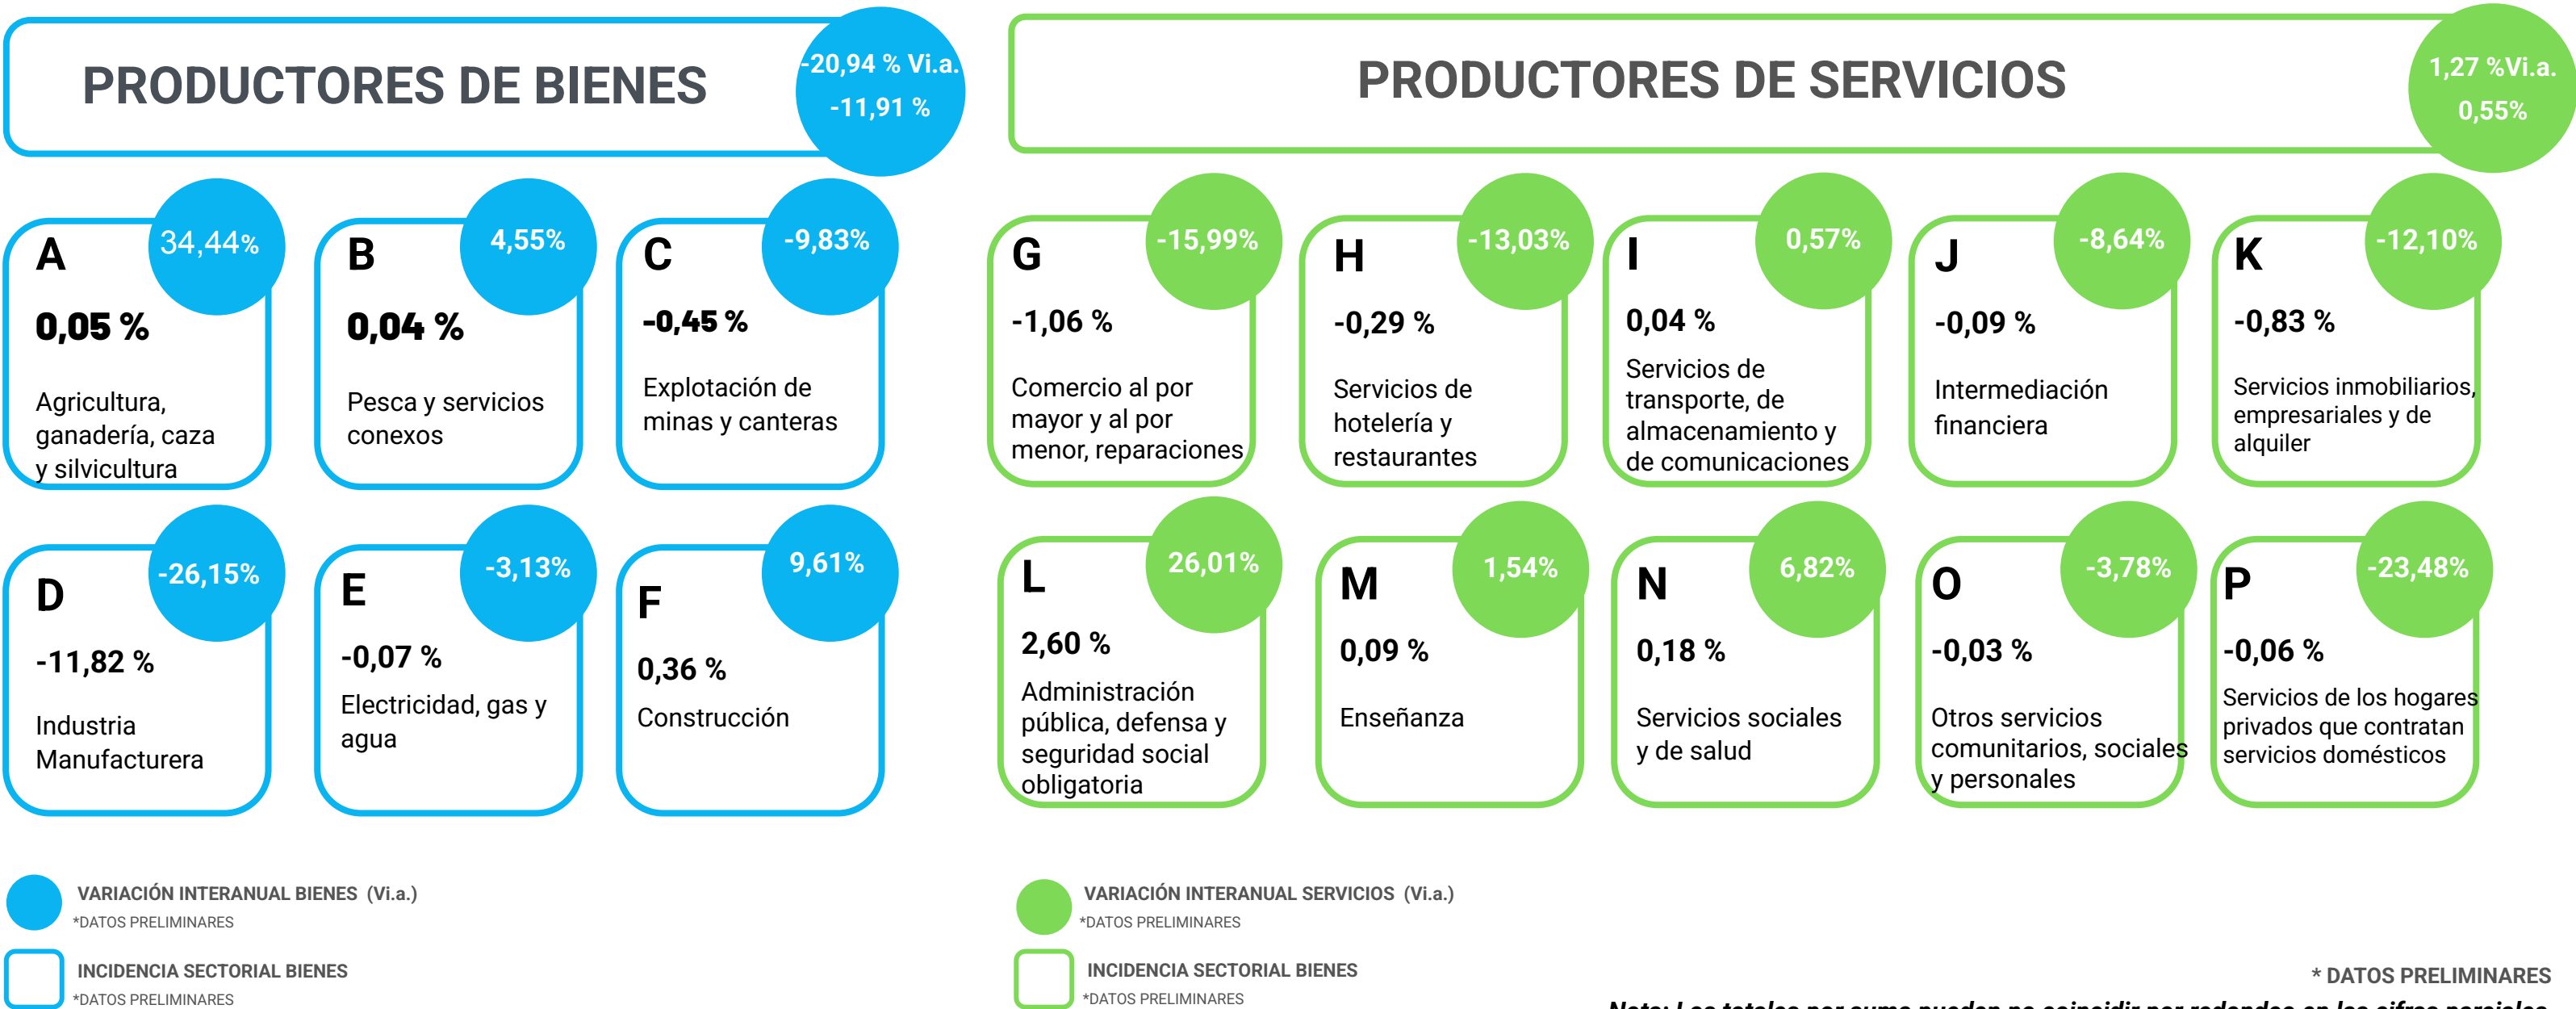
PRODUCTORES DE BIENES

-20,94 % Vi.a.
-11,91 %

PRODUCTORES DE SERVICIOS

1,27 %Vi.a.
0,55%

A
34,44%
0,05 %
Agricultura, ganadería, caza y silvicultura

B
4,55%
0,04 %
Pesca y servicios conexos

C
-9,83%
-0,45 %
Explotación de minas y canteras

G
-15,99%
-1,06 %
Comercio al por mayor y al por menor, reparaciones

H
-13,03%
-0,29 %
Servicios de hotelería y restaurantes

I
0,57%
0,04 %
Servicios de transporte, de almacenamiento y de comunicaciones

J
-8,64%
-0,09 %
Intermediación financiera

K
-12,10%
-0,83 %
Servicios inmobiliarios, empresariales y de alquiler

D
-26,15%
-11,82 %
Industria Manufacturera

E
-3,13%
-0,07 %
Electricidad, gas y agua

F
9,61%
0,36 %
Construcción

L
26,01%
2,60 %
Administración pública, defensa y seguridad social obligatoria

M
1,54%
0,09 %
Enseñanza

N
6,82%
0,18 %
Servicios sociales y de salud

O
-3,78%
-0,03 %
Otros servicios comunitarios, sociales y personales

P
-23,48%
-0,06 %
Servicios de los hogares privados que contratan servicios domésticos

VARIACIÓN INTERANUAL BIENES (Vi.a.)
*DATOS PRELIMINARES

INCIDENCIA SECTORIAL BIENES
*DATOS PRELIMINARES

VARIACIÓN INTERANUAL SERVICIOS (Vi.a.)
*DATOS PRELIMINARES

INCIDENCIA SECTORIAL BIENES
*DATOS PRELIMINARES

* DATOS PRELIMINARES

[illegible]